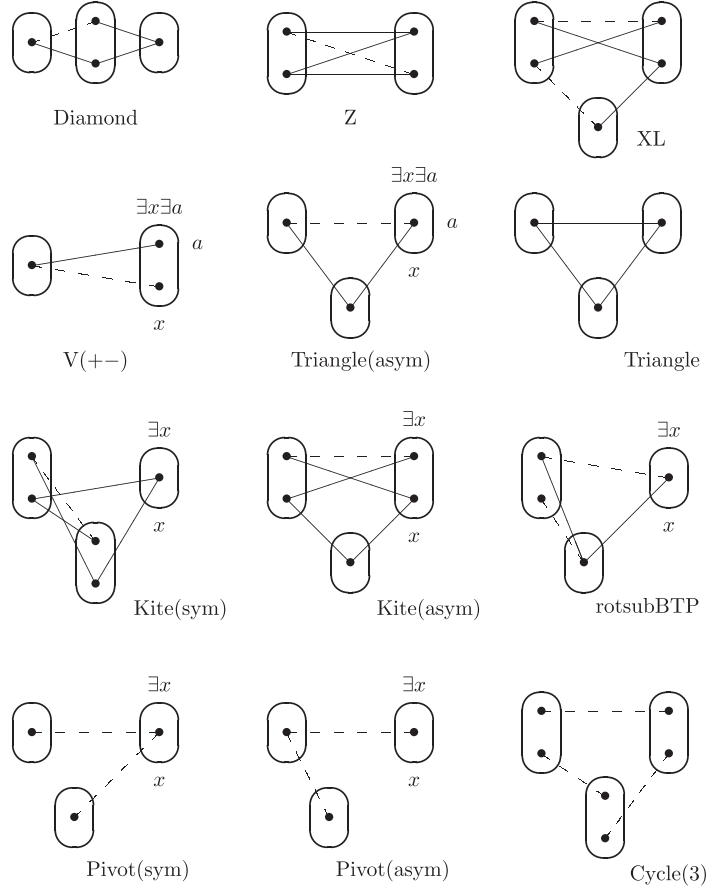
Diamond

Z

XL

$\exists x \exists a$

$a$

$x$

V(+−)

$\exists x \exists a$

$a$

$x$

Triangle(asym)

Triangle

$\exists x$

$x$

Kite(sym)

$\exists x$

$x$

Kite(asym)

$\exists x$

$x$

rotsubBTP

$\exists x$

$x$

Pivot(sym)

$\exists x$

Pivot(asym)

Cycle(3)